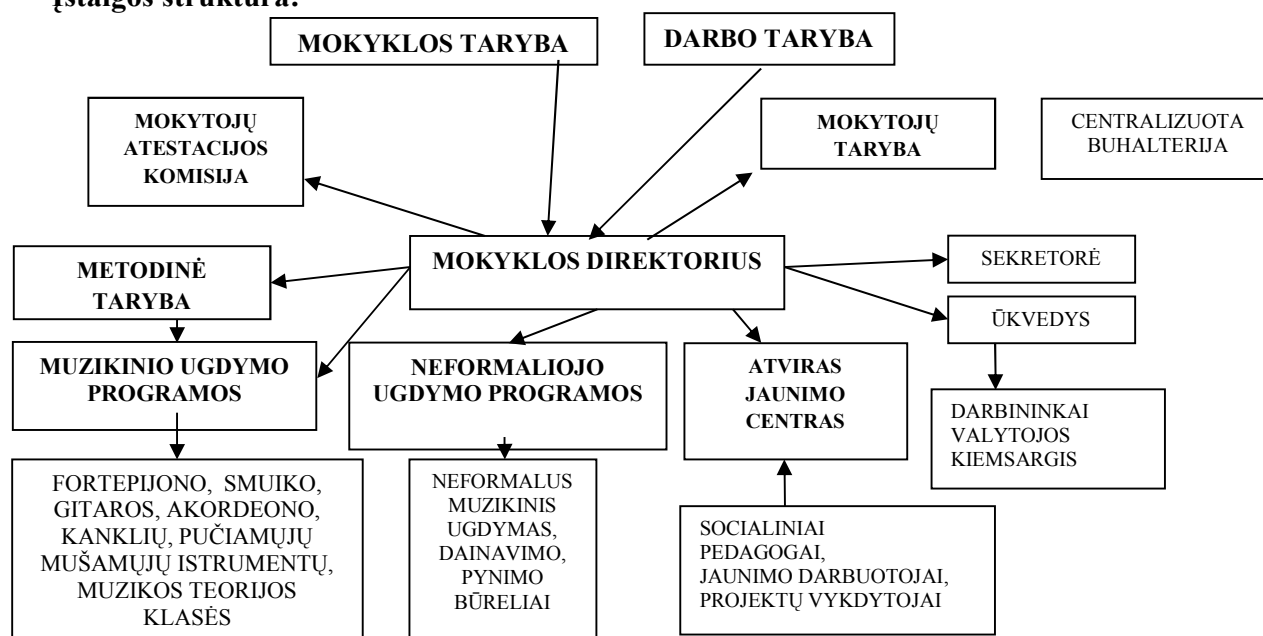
Įstaigos struktūra:

MOKYKLOS TARYBA

DARBO TARYBA

MOKYTOJŲ ATESTACIJOS KOMISIJA

MOKYTOJŲ TARYBA

CENTRALIZUOTA BUHALTERIJA

METODINĖ TARYBA

MOKYKLOS DIREKTORIUS

SEKRETORĖ

ŪKVEDYS

MUZIKINIO UGDYMO PROGRAMOS

NEFORMALIOJO UGDYMO PROGRAMOS

ATVIRAS JAUNIMO CENTRAS

DARBININKAI VALYTOJOS KIEMSARGIS

FORTEPIJONO, SMUIKO, GITAROS, AKORDEONO, KANKLIŲ, PUČIAMŲJŲ MUŠAMŲJŲ ISTRUMENTŲ, MUZIKOS TEORIJOS KLASĖS

NEFORMALUS MUZIKINIS UGDYMAS, DAINAVIMO, PYNIMO BŪRELIAI

SOCIALINIAI PEDAGOGAI, JAUNIMO DARBUOTOJAI, PROJEKTŲ VYKDYTOJAI